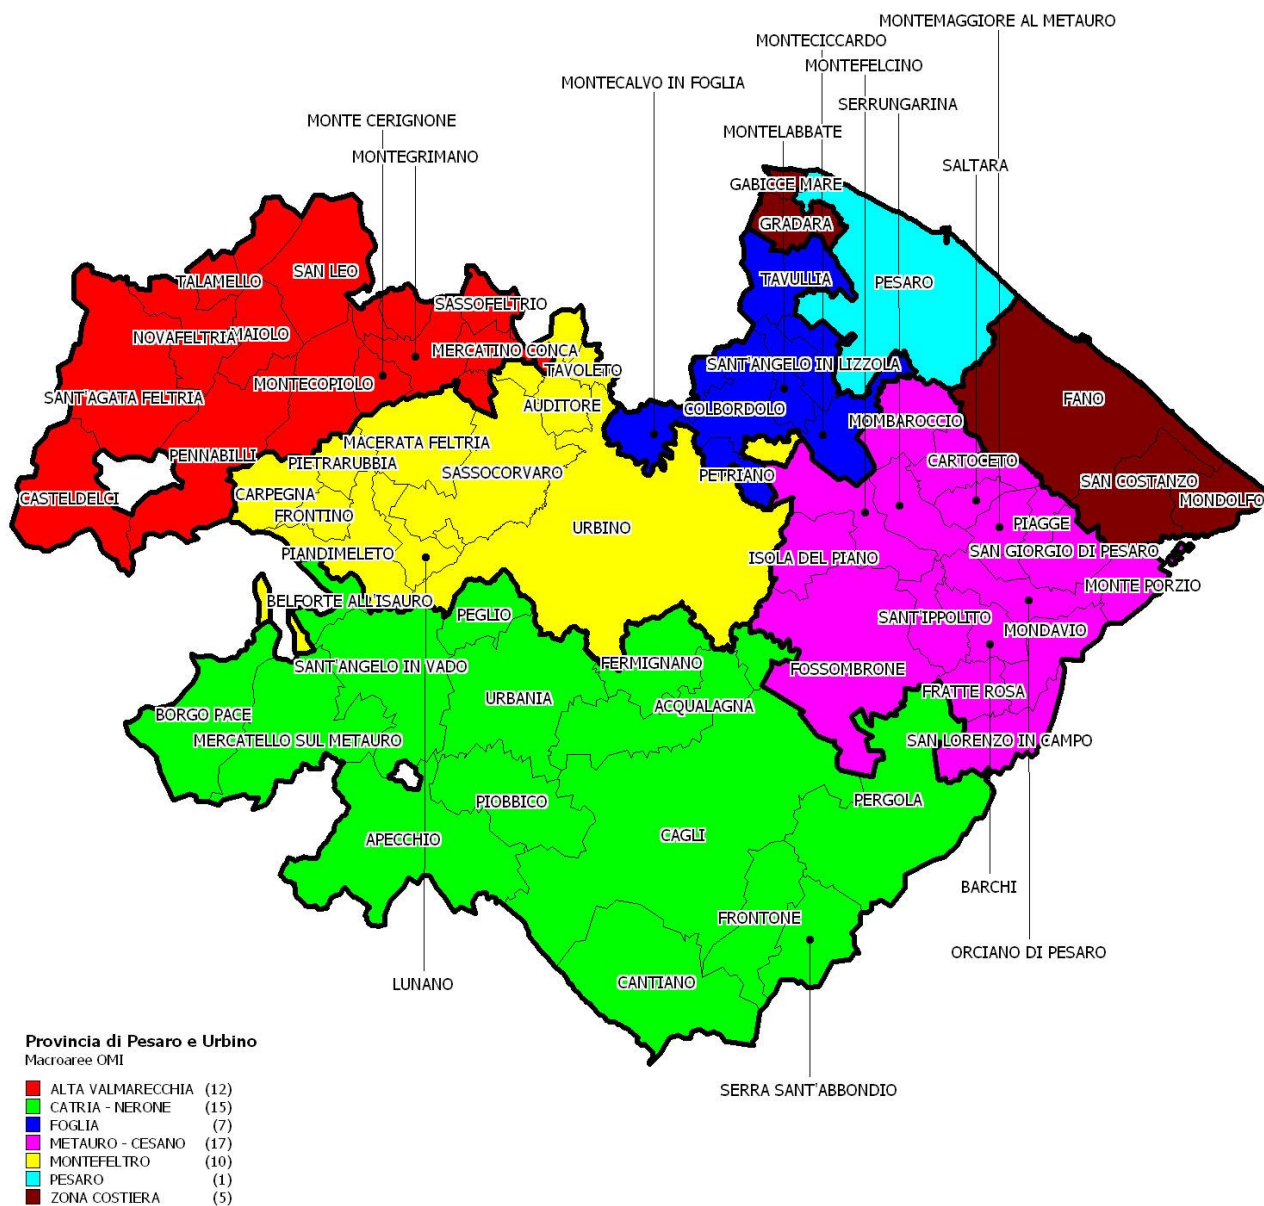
MONTEMAGGIORE AL METAURO
MONTECICCARDO
MONTEFELCINO
MONTECALVO IN FOGLIA
SERRUNGARINA
MONTE CERIGNONE
MONTELABBATE
MONTEGRIMANO
SALTARA
GABICCE MARE
GRADARA
TALAMELLO
SAN LEO
TAVULLIA
PESARO
SASSOFELTRIO
NOVAFELTRIA
MAIOLO
MERCATINO CONCA
TAVOLETO
SANT'ANGELO IN LIZZOLA
SANT'AGATA FELTRIA
MONTECOPIOLO
AUDITORE
COLBORDOLO
FANO
MOMBAROCCIO
MACERATA FELTRIA
PENNABILLI
PIETRARUBBIA
CARTOCETO
SASSOCORVARO
PETRIANO
SAN COSTANZO
CASTELDELCI
CARPEGNA
MONDOLFO
FRONTINO
PIAGGE
URBINO
PIANDIMELETO
ISOLA DEL PIANO
SAN GIORGIO DI PESARO
MONTE PORZIO
BELFORTE ALL'ISAURO
PEGLIO
SANT'IPPOLITO
MONDAVIO
SANT'ANGELO IN VADO
FERMIGNANO
FOSSOMBRONE
URBANIA
FRATTE ROSA
BORGO PACE
ACQUALAGNA
MERCATELLO SUL METAURO
SAN LORENZO IN CAMPO
PERGOLA
PIOBBICO
CAGLI
APECCHIO
BARCHI
FRONTONE
ORCIANO DI PESARO
LUNANO
CANTIANO
SERRA SANT'ABBONDIO

Provincia di Pesaro e Urbino
Macroaree OMI
ALTA VALMARECCHIA (12)
CATRIA - NERONE (15)
FOGLIA (7)
METAURO - CESANO (17)
MONTEFELTRO (10)
PESARO (1)
ZONA COSTIERA (5)